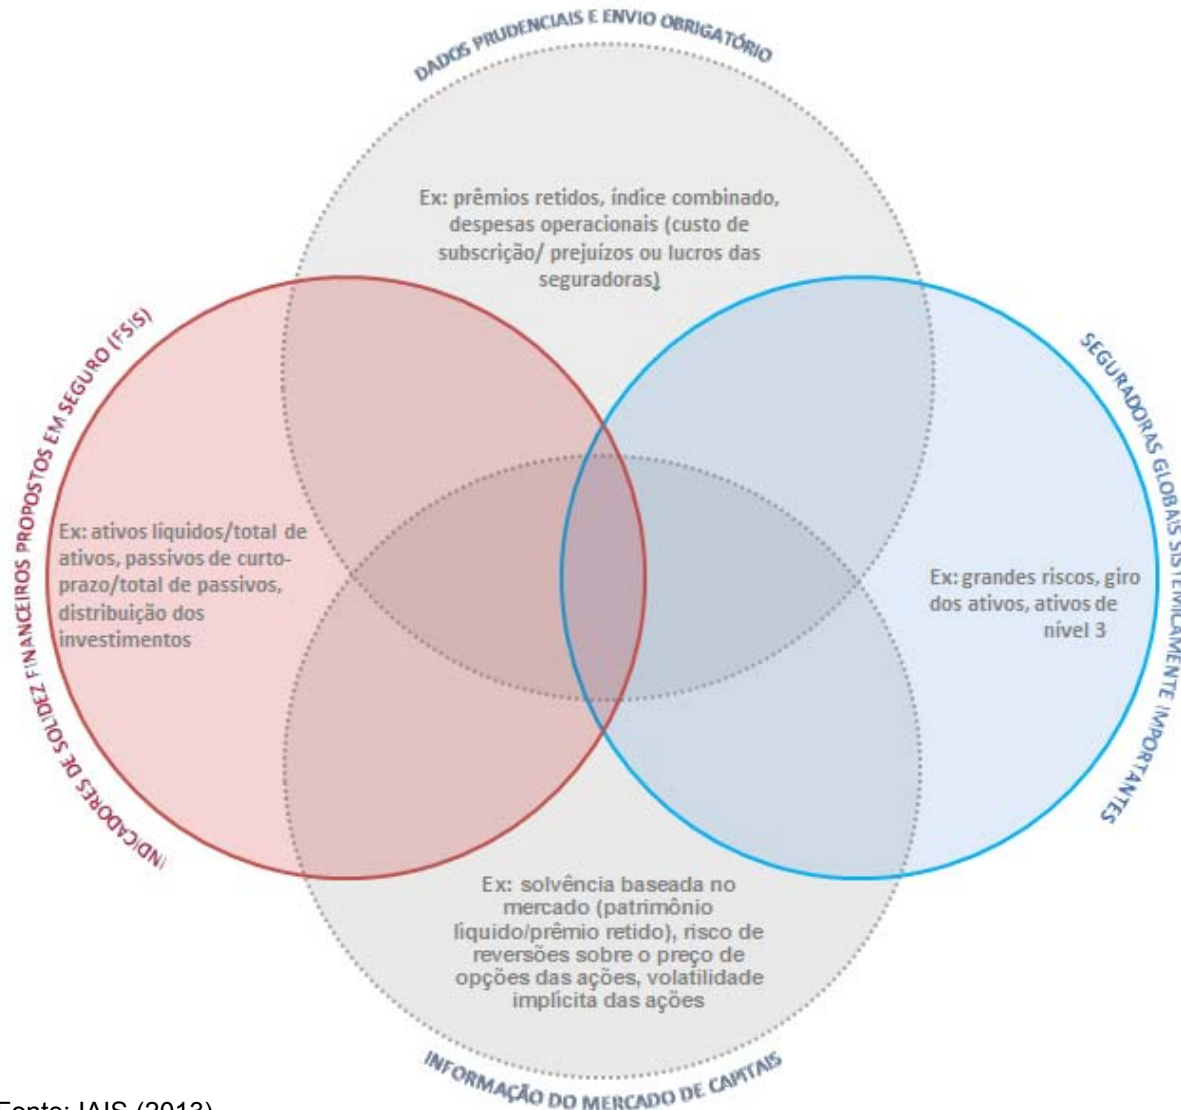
DADOS PRUDENCIAIS E ENVIO OBRIGATÓRIO

Ex: prêmios retidos, índice combinado, despesas operacionais (custo de subscrição/ prejuízos ou lucros das seguradoras)

INDICADORES DE SOLIDEZ FINANCEIROS PROPOSTOS EM SEGURO (FSIS)

Ex: ativos liquidos/total de ativos, passivos de curto-prazo/total de passivos, distribuição dos investimentos

SEGURADORAS GLOBAIS SISTEMICAMENTE IMPORTANTES

Ex: grandes riscos, giro dos ativos, ativos de nível 3

Ex: solvência baseada no mercado (patrimônio líquido/prêmio retido), risco de reversões sobre o preço de opções das ações, volatilidade implícita das ações

INFORMAÇÃO DO MERCADO DE CAPITAIS

Fonte: IAIS (2013)